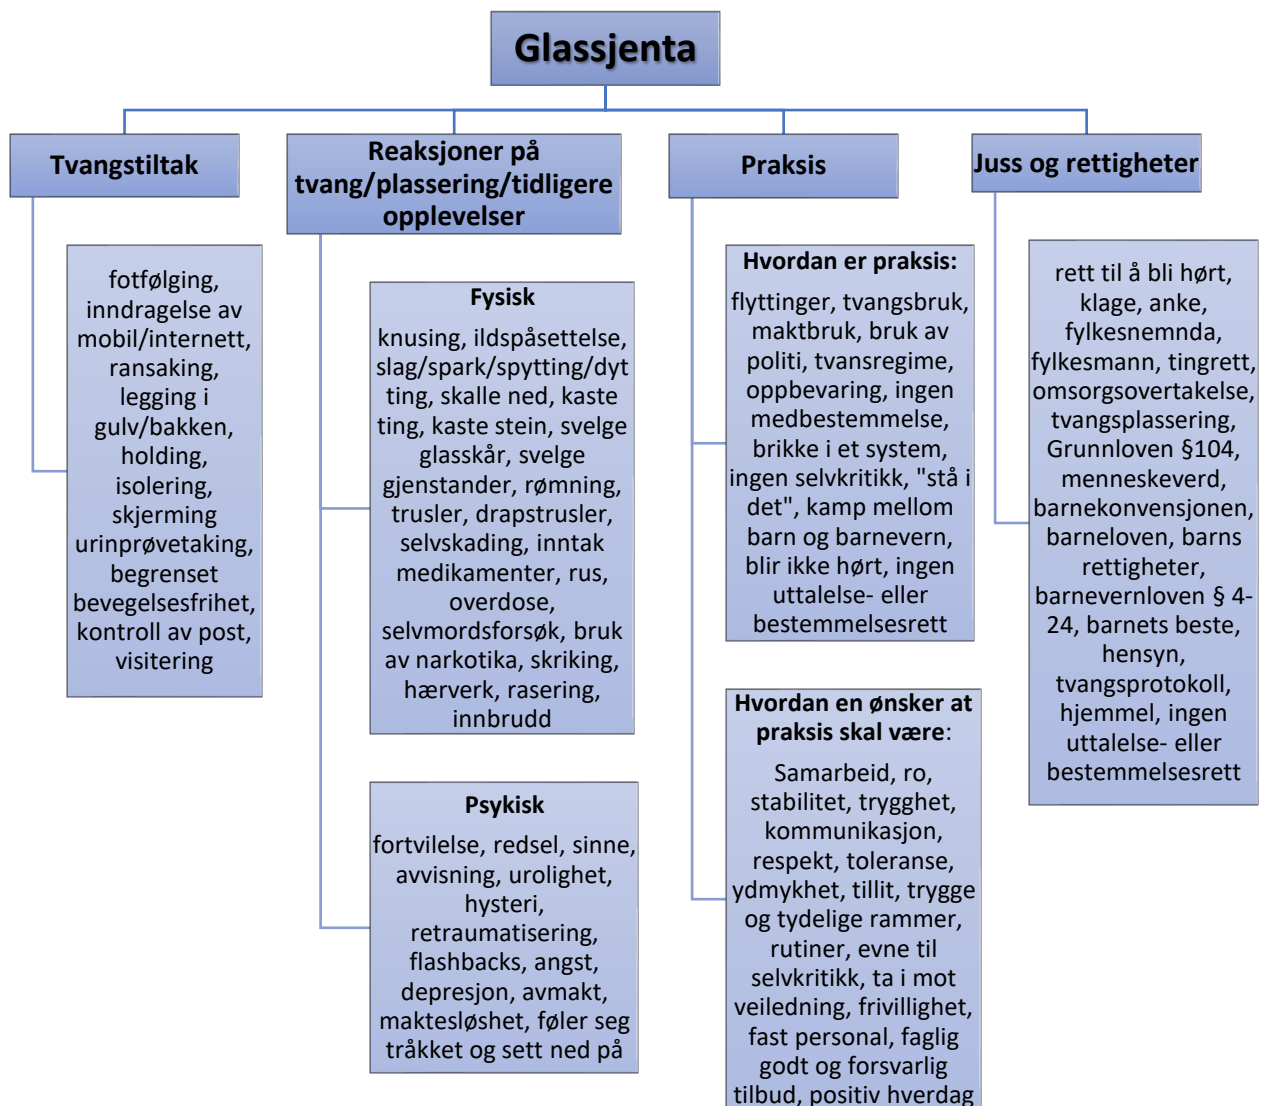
Glassjenta

Tvangstiltak

fotfølging, inndragelse av mobil/internett, ransaking, legging i gulv/bakken, holding, isolering, skjerming urinprøvetaking, begrenset bevegelsesfrihet, kontroll av post, visitering

Reaksjoner på tvang/plassering/tidligere opplevelser

Fysisk

knusing, ildspåsettelse, slag/spark/spytting/dytting, skalle ned, kaste ting, kaste stein, svelge glasskår, svelge gjenstander, rømning, trusler, drapstrusler, selvskading, inntak medikamenter, rus, overdose, selvmordsforsøk, bruk av narkotika, skriking, hærverk, rasering, innbrudd

Psykisk

fortvilelse, redsel, sinne, avvisning, urolighet, hysteri, retraumatisering, flashbacks, angst, depresjon, avmakt, maktesløshet, føler seg tråkket og sett ned på

Praksis

Hvordan er praksis:

flyttinger, tvangsbruk, maktbruk, bruk av politi, tvansregime, oppbevaring, ingen medbestemmelse, brikke i et system, ingen selvkritikk, "stå i det", kamp mellom barn og barnevern, blir ikke hørt, ingen uttalelse- eller bestemmelsesrett

Hvordan en ønsker at praksis skal være:

Samarbeid, ro, stabilitet, trygghet, kommunikasjon, respekt, toleranse, ydmykhet, tillit, trygge og tydelige rammer, rutiner, evne til selvkritikk, ta i mot veiledning, frivillighet, fast personal, faglig godt og forsvarlig tilbud, positiv hverdag

Juss og rettigheter

rett til å bli hørt, klage, anke, fylkesnemnda, fylkesmann, tingrett, omsorgsovertakelse, tvangsplassering, Grunnloven §104, menneskeverd, barnekonvensjonen, barneloven, barns rettigheter, barnevernloven § 4-24, barnets beste, hensyn, tvangsprotokoll, hjemmel, ingen uttalelse- eller bestemmelsesrett